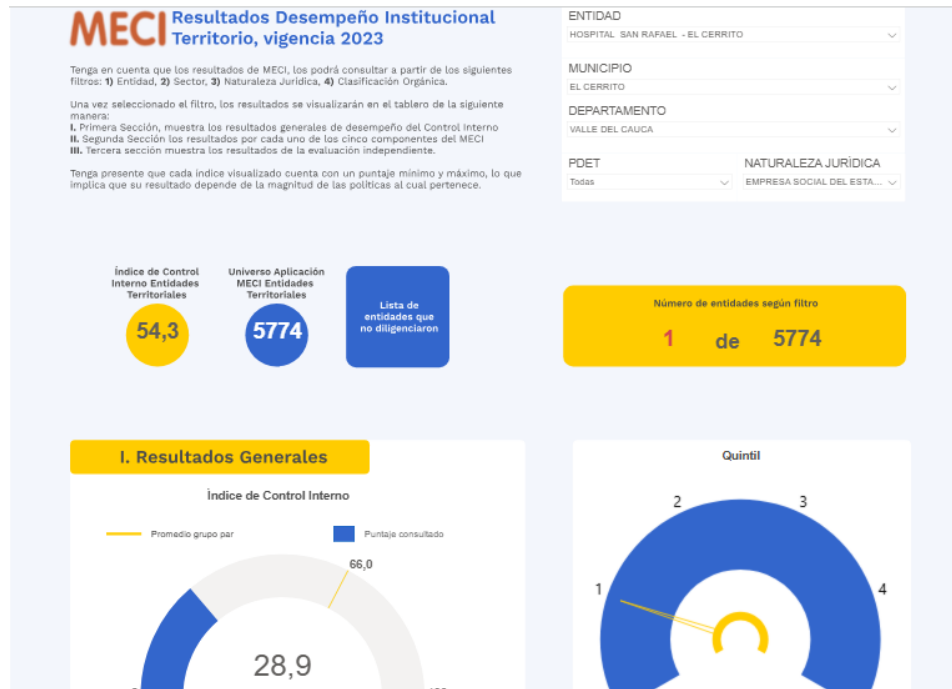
MECI Resultados Desempeño Institucional Territorio, vigencia 2023

Tenga en cuenta que los resultados de MECI, los podrá consultar a partir de los siguientes filtros: 1) Entidad, 2) Sector, 3) Naturaleza Jurídica, 4) Clasificación Orgánica.

Una vez seleccionado el filtro, los resultados se visualizarán en el tablero de la siguiente manera:
I. Primera Sección, muestra los resultados generales de desempeño del Control Interno
II. Segunda Sección los resultados por cada uno de los cinco componentes del MECI
III. Tercera sección muestra los resultados de la evaluación independiente.

Tenga presente que cada índice visualizado cuenta con un puntaje mínimo y máximo, lo que implica que su resultado depende de la magnitud de las políticas al cual pertenece.

ENTIDAD
HOSPITAL SAN RAFAEL - EL CERRITO

MUNICIPIO
EL CERRITO

DEPARTAMENTO
VALLE DEL CAUCA

PDET
Todas

NATURALEZA JURÍDICA
EMPRESA SOCIAL DEL ESTA...

Índice de Control Interno Entidades Territoriales
54,3

Universo Aplicación MECI Entidades Territoriales
5774

Lista de entidades que no diligenciaron

Número de entidades según filtro
1 de 5774

I. Resultados Generales

Índice de Control Interno

Promedio grupo par
Puntaje consultado

66,0

28,9

0

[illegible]

Quintil

1
2
3
4